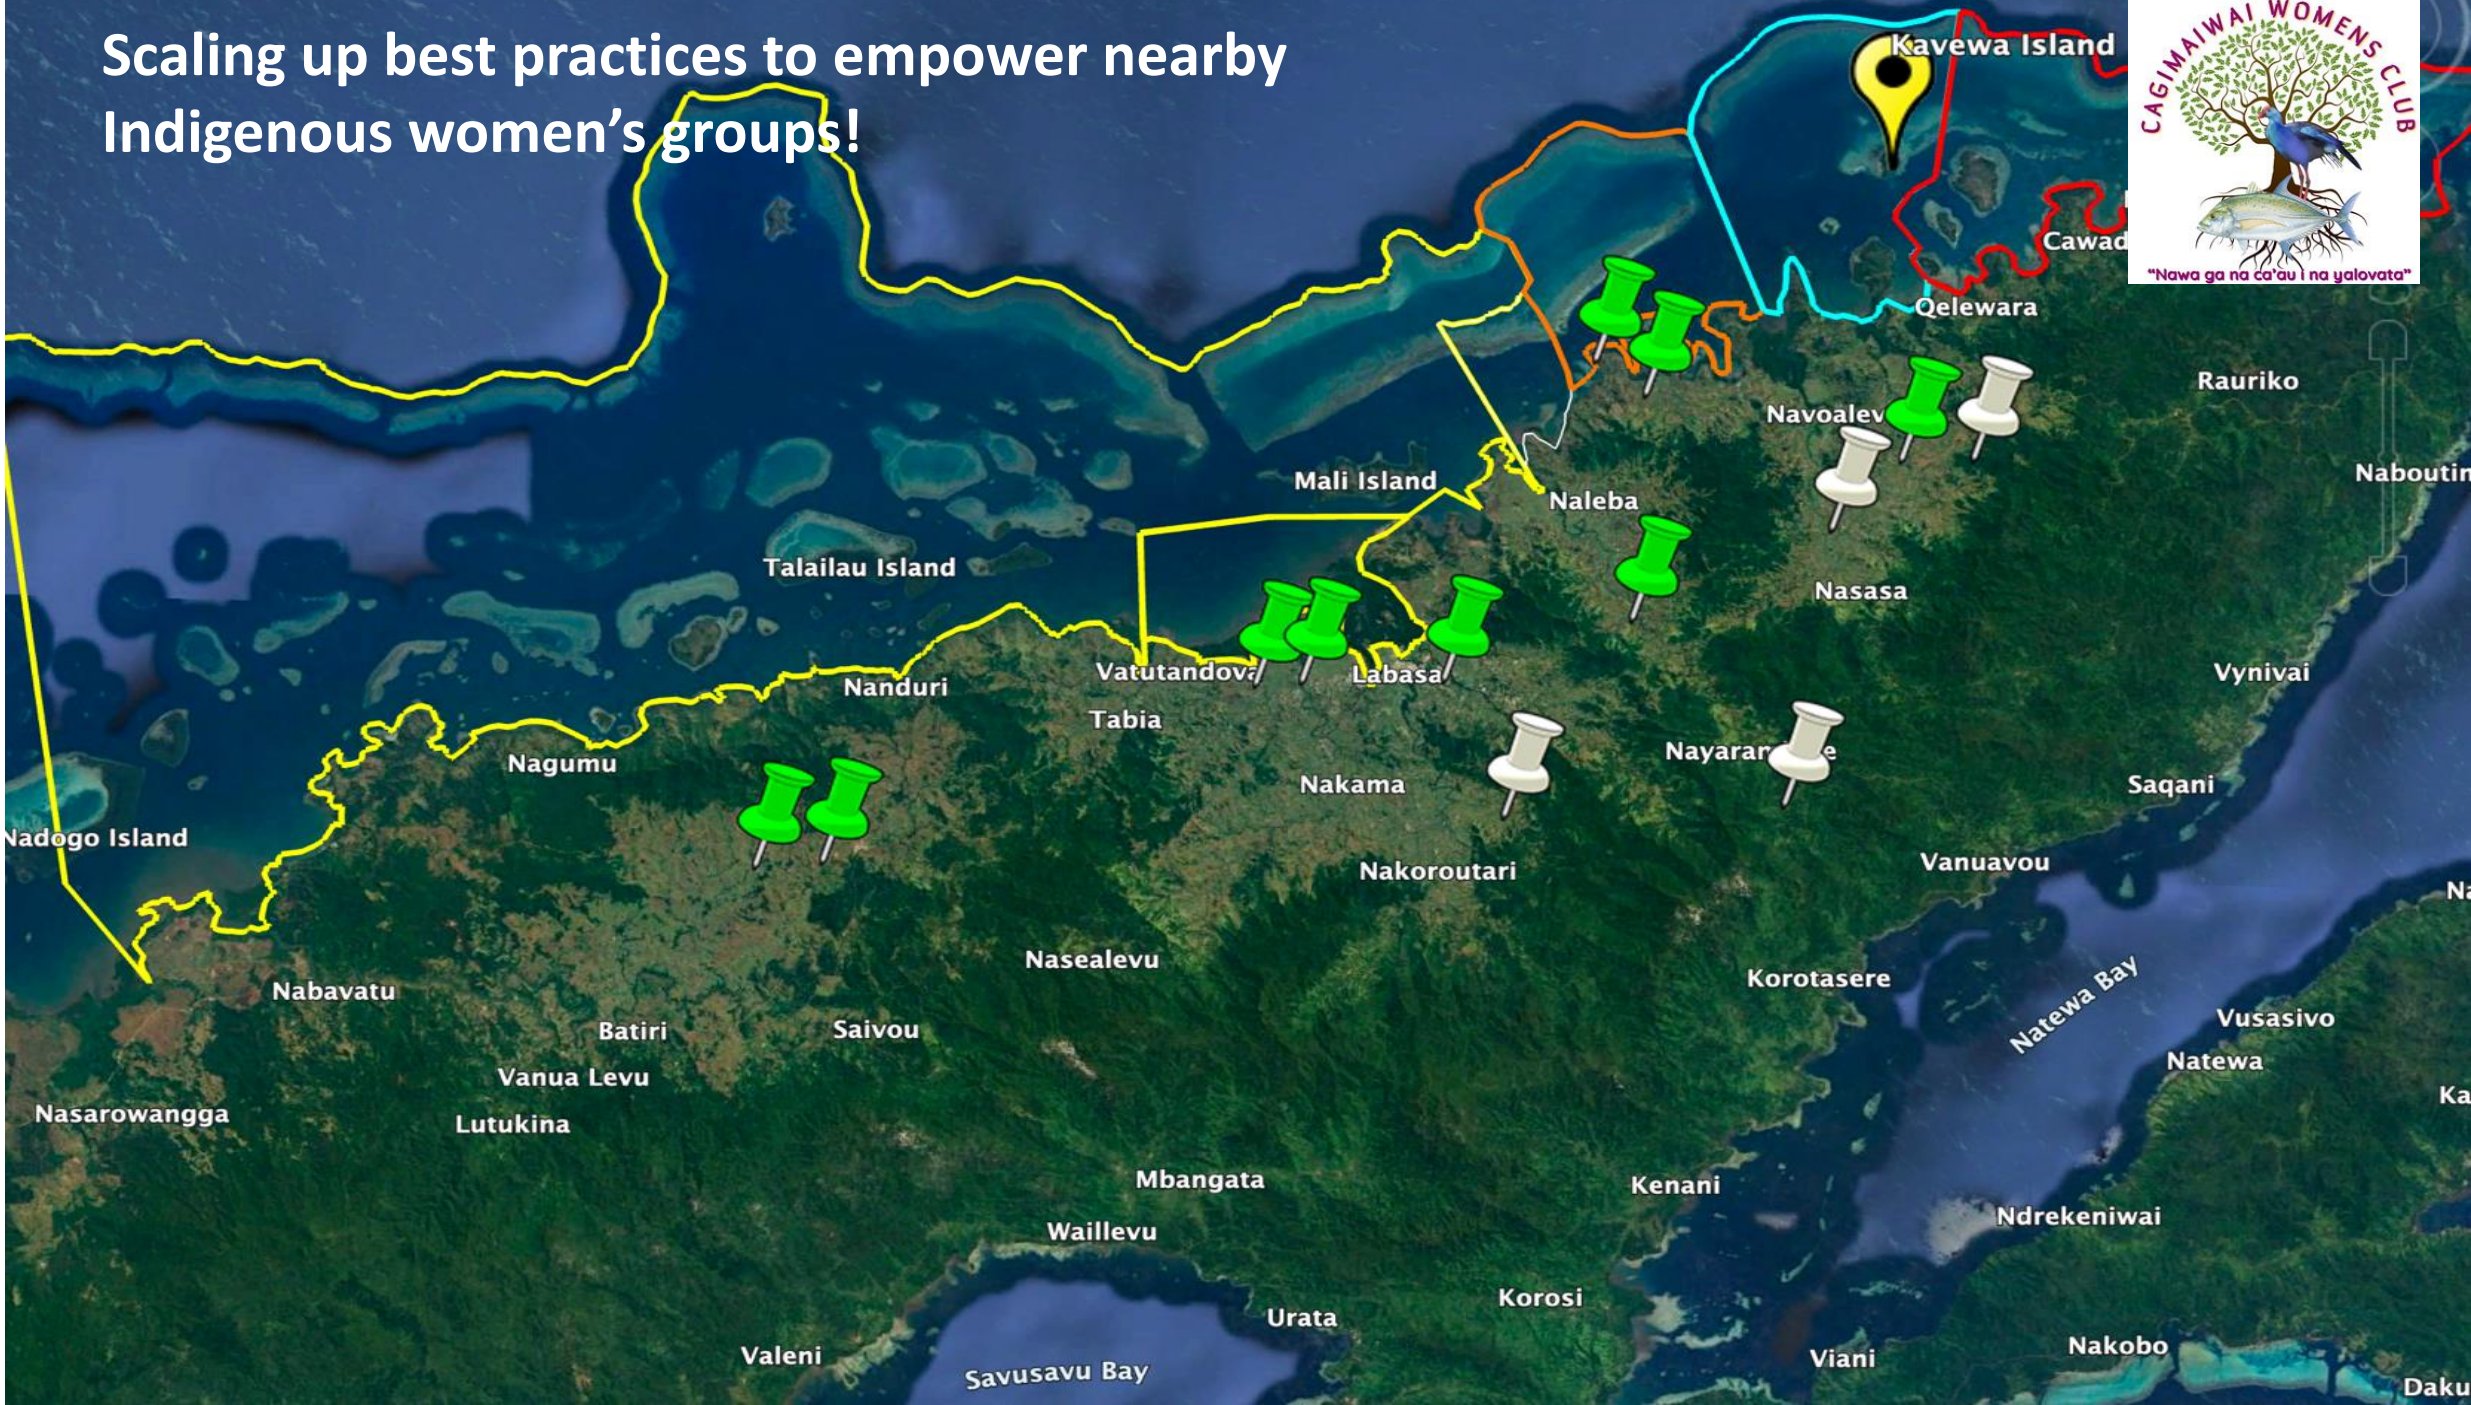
Scaling up best practices to empower nearby Indigenous women's groups!

CAGIMAIWAI WOMENS CLUB
"Nawa ga na ca'au i na yalovata"

Kavewa Island
Cawad
Qelewara
Rauriko
Navoalev
Naboutin
Mali Island
Naleba
Nasasa
Talailau Island
Vynivai
Vatutandova
Labasa
Nanduri
Tabia
Nayarar e
Saqani
Nagumu
Nakama
Nadogo Island
Nakoroutari
Vanuavou
Na
Nasealevu
Nabavatu
Korotasere
Natewa Bay
Batiri
Saivou
Vusasivo
Vanua Levu
Natewa
Nasarowangga
Ka
Lutukina
Mbangata
Kenani
Ndrekeniwai
Waillevu
Korosi
Urata
Nakobo
Valeni
Savusavu Bay
Viani
Daku